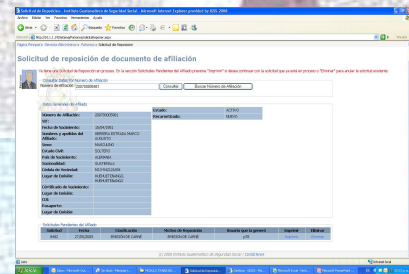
Solicitud de Reposición - Instituto Guatemalteco de Seguridad Social - Microsoft Internet Explorer provided by IGSS 2008

Archivo Edición Ver Favoritos Herramientas Ayuda

Atrás Búsqueda Favoritos

Dirección http://10.1.1.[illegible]

Página Principal · Servicio Electrónico · Solicitud de Reposición

Solicitud de reposición de documento de afiliación

Ya tiene una Solicitud de Reposición en proceso. En la sección Solicitudes Pendientes del afiliado presione "Imprimir" si desea continuar con la solicitud que ya está en proceso o "Eliminar" para anular la solicitud existente.

Consultar Datos Por Número de Afiliación

Número de Afiliación: 200700005001 Consultar Buscar Número de Afiliación

Datos Generales del Afiliado

| | | | |
|---|---|---|---|
| Número de Afiliación: | 200700005001 | Estado: | ACTIVO |
| NIT: | | Documentación: | NUEVO |
| Fecha de Nacimiento: | 26/04/1981 | | |
| Nombres y apellidos del Afiliado: | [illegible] | | |
| Sexo: | MASCULINO | | |
| Estado Civil: | SOLTERO | | |
| País de Nacimiento: | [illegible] | | |
| Nacionalidad: | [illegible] | | |
| Cédula de Vecindad: | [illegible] | | |
| Lugar de Emisión: | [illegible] | | |
| Certificado de Nacimiento: | | | |
| Lugar de Emisión: | | | |
| DPI: | | | |
| Pasaporte: | | | |
| Lugar de Emisión: | | | |

Solicitudes Pendientes del Afiliado

| Solicitud | Fecha | Clasificación | Motivo de Reposición | Usuario que la generó | Imprimir | Eliminar |
|---|---|---|---|---|---|---|
| 4461 | 27/05/2009 | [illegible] | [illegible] | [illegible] | Imprimir | Eliminar |

(c) 2008 Instituto Guatemalteco de Seguridad Social | Condiciones

Intranet local

Inicio